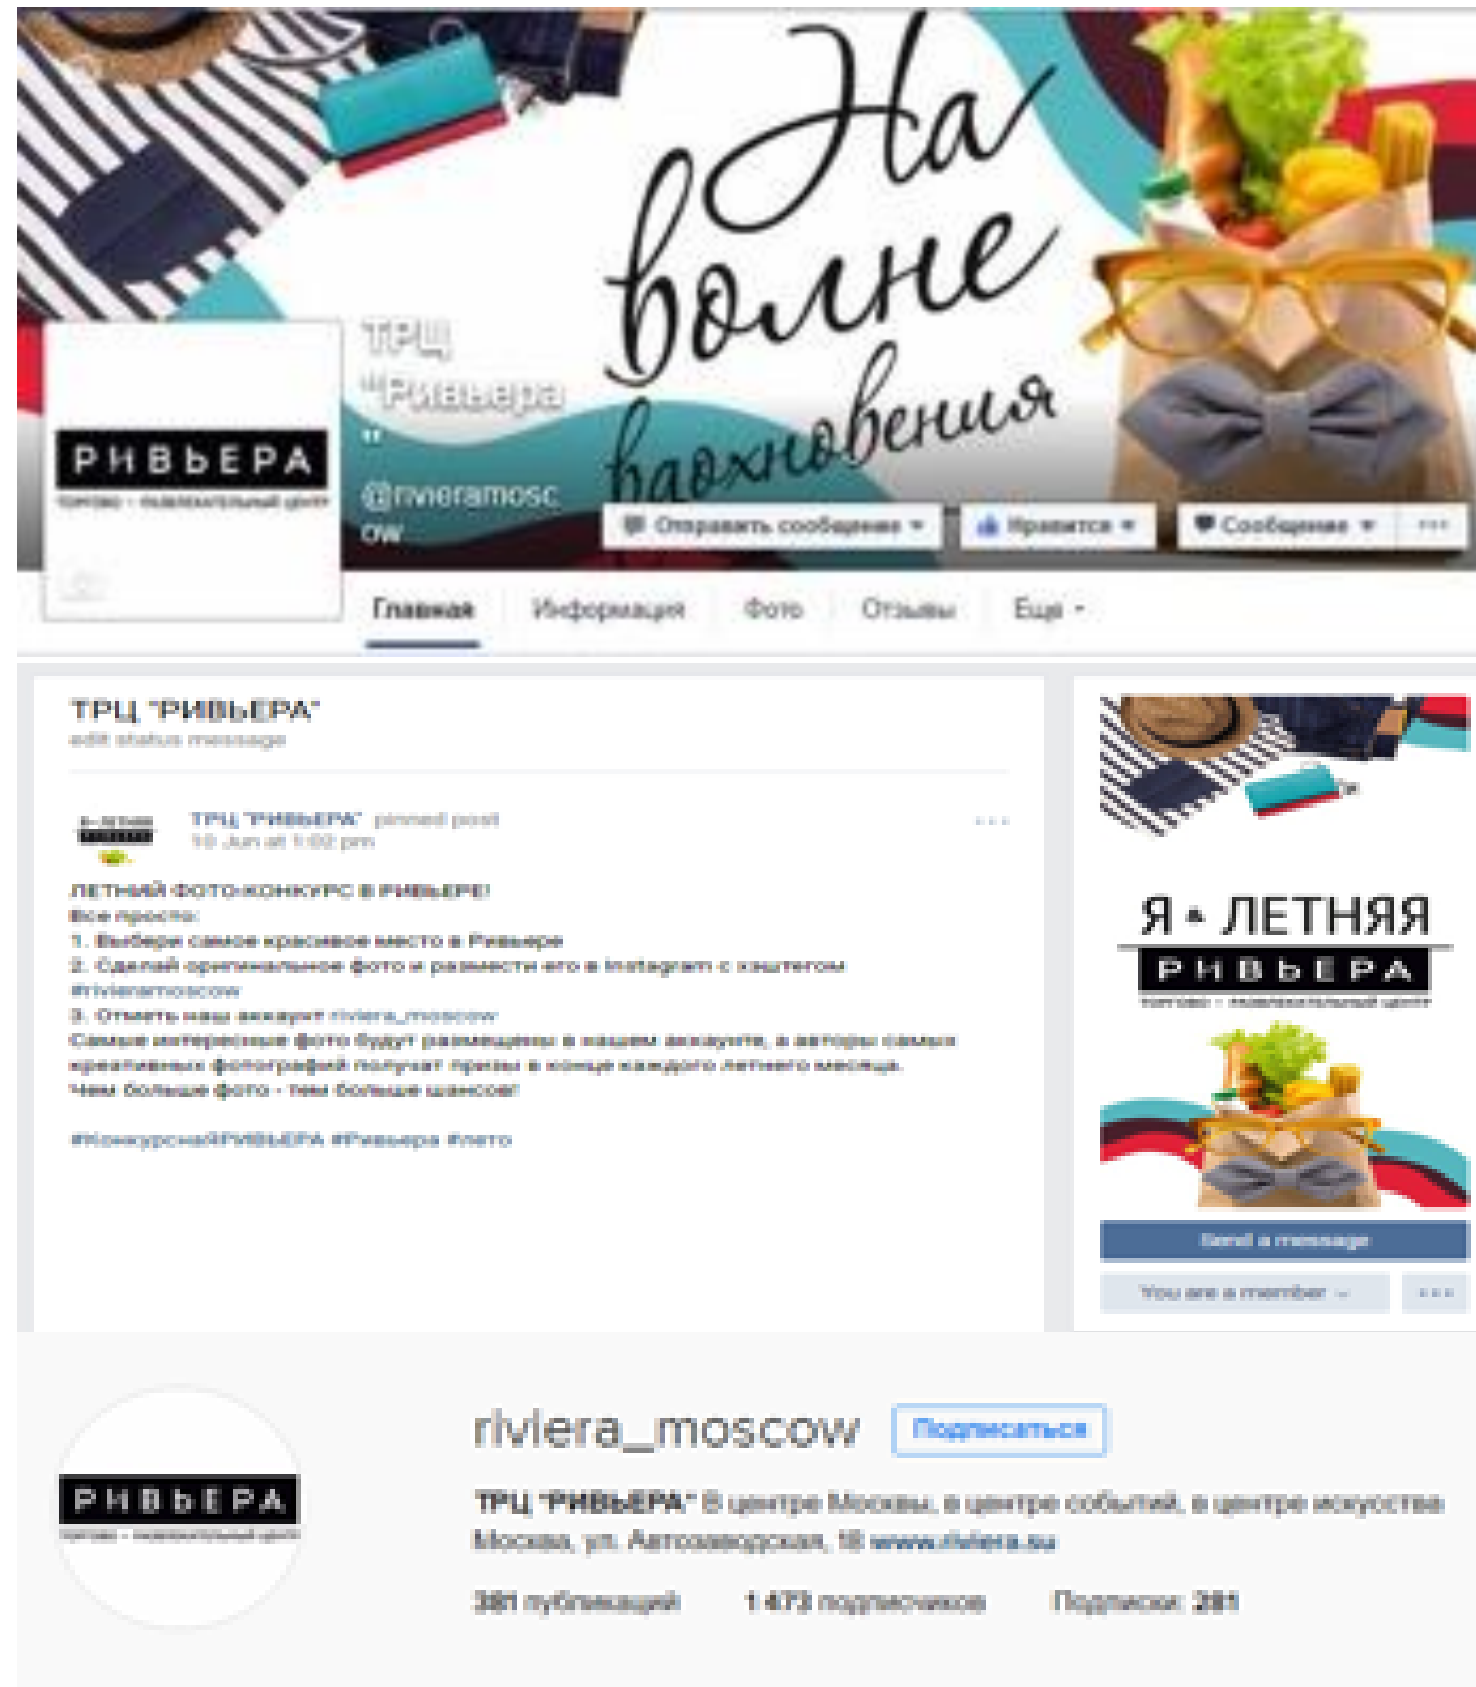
На волне вдохновения

РИВЬЕРА
торгово - развлекательный центр

ТРЦ "Ривьера"
@rivieramoscow

Отправить сообщение ▾ Нравится ▾ Сообщения ▾ ···

Главная Информация Фото Отзывы Ещё ▾

ТРЦ "РИВЬЕРА"
edit status message

ТРЦ "РИВЬЕРА" pinned post
10 Jun at 1:02 pm

ЛЕТНИЙ ФОТО-КОНКУРС В РИВЬЕРЕ!
Все просто:
1. Выбери самое красивое место в Ривьере
2. Сделай оригинальное фото и размести его в Instagram с хэштегом #rivieramoscow
3. Отметь наш аккаунт riviera_moscow
Самые интересные фото будут размещены в нашем аккаунте, а авторы самых креативных фотографий получат призы в конце каждого летнего месяца.
Чем больше фото - тем больше шансов!

#КонкурснаяРИВЬЕРА #Ривьера #лето

Я ♠ ЛЕТНЯЯ
РИВЬЕРА
торгово - развлекательный центр

Send a message
You are a member ⌄ ···

РИВЬЕРА
торгово - развлекательный центр

riviera_moscow Подписаться

ТРЦ "РИВЬЕРА" В центре Москвы, в центре событий, в центре искусства
Москва, ул. Автозаводская, 18 www.riviera.su

381 публикаций 1 473 подписчиков Подписки: 281